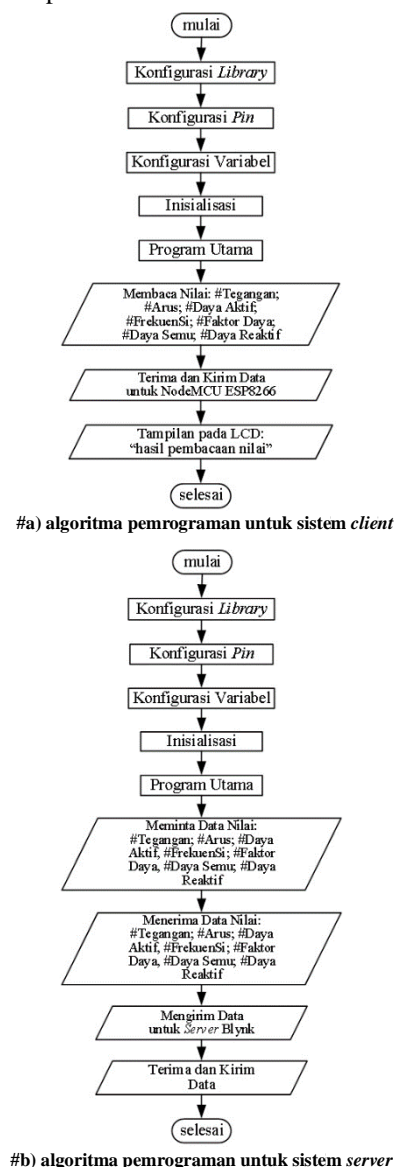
mulai

Konfigurasi *Library*

Konfigurasi *Pin*

Konfigurasi Variabel

Inisialisasi

Program Utama

Membaca Nilai: #Tegangan; #Arus; #Daya Aktif; #FrekuenSi; #Faktor Daya; #Daya Semu; #Daya Reaktif

Terima dan Kirim Data untuk NodeMCU ESP8266

Tampilan pada LCD: "hasil pembacaan nilai"

selesai

**#a) algoritma pemrograman untuk sistem *client***

mulai

Konfigurasi *Library*

Konfigurasi *Pin*

Konfigurasi Variabel

Inisialisasi

Program Utama

Meminta Data Nilai: #Tegangan; #Arus; #Daya Aktif, #FrekuenSi; #Faktor Daya, #Daya Semu; #Daya Reaktif

Menerima Data Nilai: #Tegangan; #Arus; #Daya Aktif, #FrekuenSi; #Faktor Daya, #Daya Semu; #Daya Reaktif

Mengirim Data untuk *Server* Blynk

Terima dan Kirim Data

selesai

**#b) algoritma pemrograman untuk sistem *server***